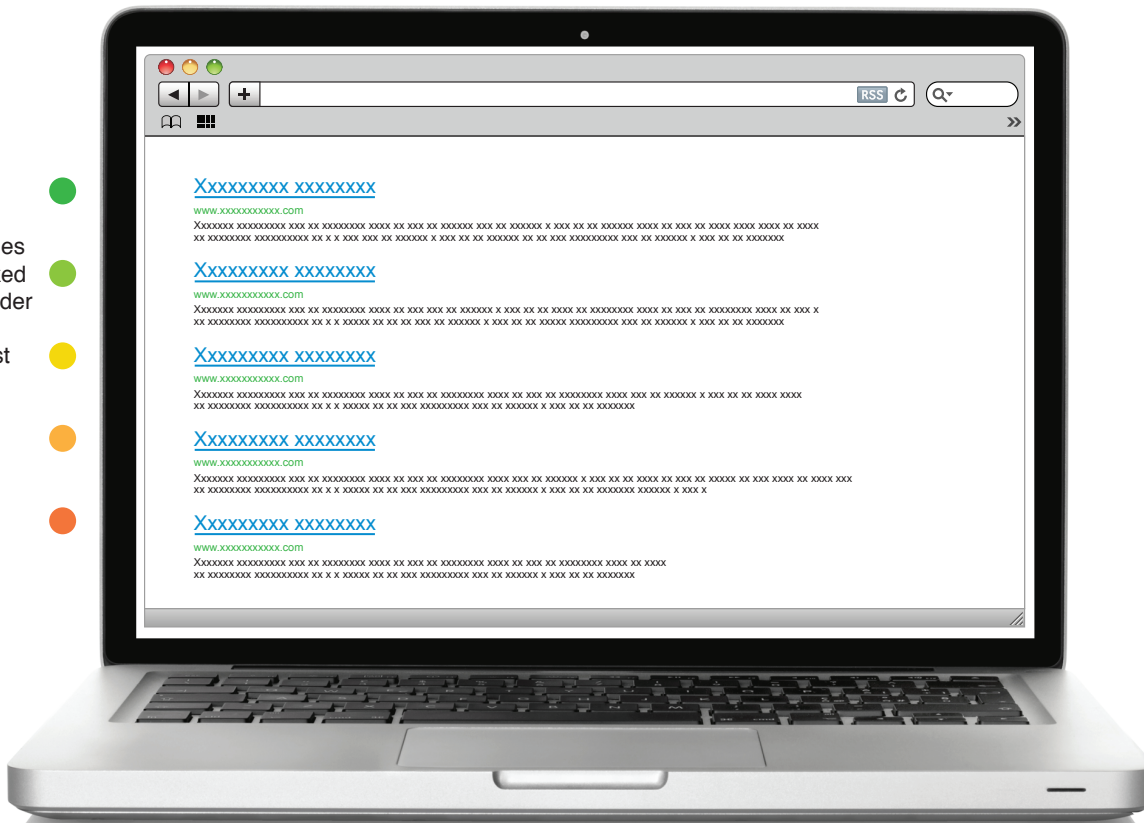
es
ed
der
st

RSS

Xxxxxxxxx xxxxxxxx
www.xxxxxxxxxxx.com
Xxxxxxx xxxxxxxxxx xxx xx xxxxxxxx xxxx xx xxx xx xxxxxx xxx xx xxxxxx x xxx xx xx xxxxxx xxxx xx xxx xx xxxx xxxx xxxx xx xxxx xx xxxxxxxx xxxxxxxxxx xx x x xxx xxx xx xxxxxx x xxx xx xx xxxxxx xx xx xxx xxxxxxxxx xxx xx xxxxxx x xxx xx xx xxxxxxx

Xxxxxxxxx xxxxxxxx
www.xxxxxxxxxxx.com
Xxxxxxx xxxxxxxxxx xxx xx xxxxxxxx xxxx xx xxx xxx xx xxxxxx x xxx xx xx xxxx xx xxxxxxxx xxxx xx xxx xx xxxxxxxx xxxx xx xxx x xx xxxxxxxx xxxxxxxxxx xx x x xxxxx xx xx xx xxx xx xxxxxx x xxx xx xx xxxxx xxxxxxxxx xxx xx xxxxxx x xxx xx xx xxxxxxx

Xxxxxxxxx xxxxxxxx
www.xxxxxxxxxxx.com
Xxxxxxx xxxxxxxxxx xxx xx xxxxxxxx xxxx xx xxx xx xxxxxxxx xxxx xx xxx xx xxxxxxxx xxxx xxx xx xxxxxx x xxx xx xx xxxx xxxx xx xxxxxxxx xxxxxxxxxx xx x x xxxxx xx xx xxx xxxxxxxxx xxx xx xxxxxx x xxx xx xx xxxxxxx

Xxxxxxxxx xxxxxxxx
www.xxxxxxxxxxx.com
Xxxxxxx xxxxxxxxxx xxx xx xxxxxxxx xxxx xx xxx xx xxxxxxxx xxxx xxx xx xxxxxx x xxx xx xx xxxx xx xxx xx xxxxx xx xxx xxxx xx xxxx xxx xx xxxxxxxx xxxxxxxxxx xx x x xxxxx xx xx xxx xxxxxxxxx xxx xx xxxxxx x xxx xx xx xxxxxxx xxxxxx x xxx x

Xxxxxxxxx xxxxxxxx
www.xxxxxxxxxxx.com
Xxxxxxx xxxxxxxxxx xxx xx xxxxxxxx xxxx xx xxx xx xxxxxxxx xxxx xx xxx xx xxxxxxxx xxxx xx xxxx xx xxxxxxxx xxxxxxxxxx xx x x xxxxx xx xx xxx xxxxxxxxx xxx xx xxxxxx x xxx xx xx xxxxxxx